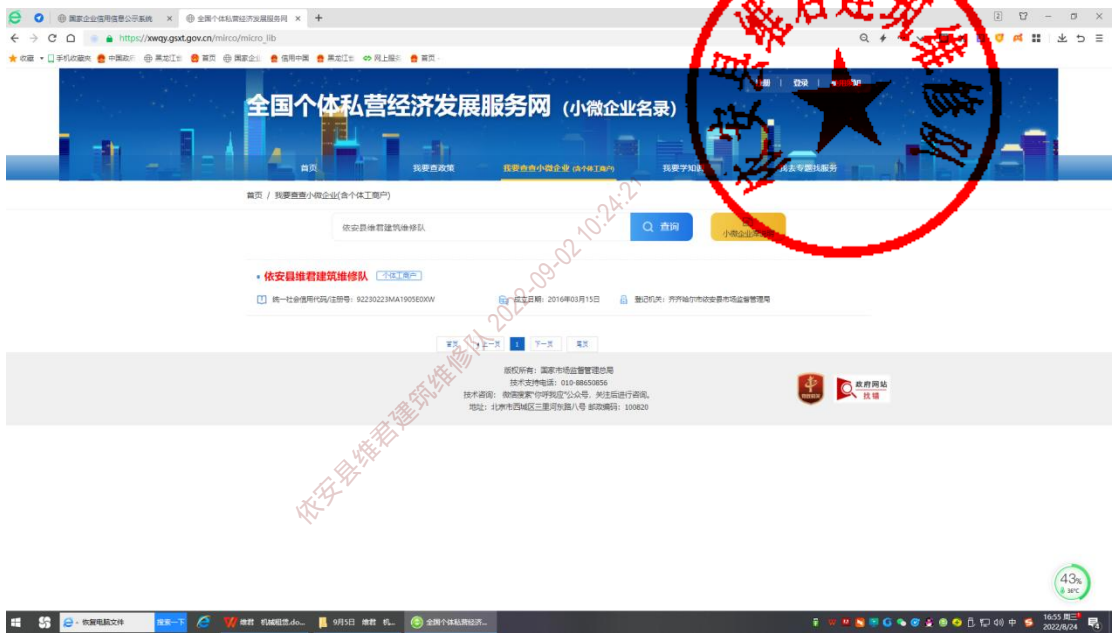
国家企业信用信息公示系统 × 全国个体私营经济发展服务网 × +

https://xwqy.gsxt.gov.cn/mirco/micro_lib

收藏 手机收藏夹 中国政府 黑龙江长 首页 国家企业 信用中国 黑龙江长 网上服务 首页

全国个体私营经济发展服务网（小微企业名录）

登录

首页 我要查政策 我要查查小微企业（含个体工商户） 我要学知识 我去专题找服务

首页 / 我要查查小微企业(含个体工商户)

依安县维君建筑维修队 查询 小微企业

依安县维君建筑维修队 个体工商户

统一社会信用代码/注册号：92230223MA1905E0XW 成立日期：2016年03月15日 登记机关：齐齐哈尔市依安县市场监督管理局

首页 上一页 1 下一页 尾页

版权所有：国家市场监督管理总局
技术支持电话：010-88650856
技术咨询：微信搜索"你呼我应"公众号，关注后进行咨询。
地址：北京市西城区三里河东路八号 邮政编码：100820

政府网站 找错

依安县维君建筑维修队 2022-09-02 10:24:2

依安县维君建筑维修队

43% 36°C

依賀电脑文件 搜索一下 微君 机械租赁.do... 9月5日 微君 机... 全国个体私营经济...

16:55 周三 2022/8/24